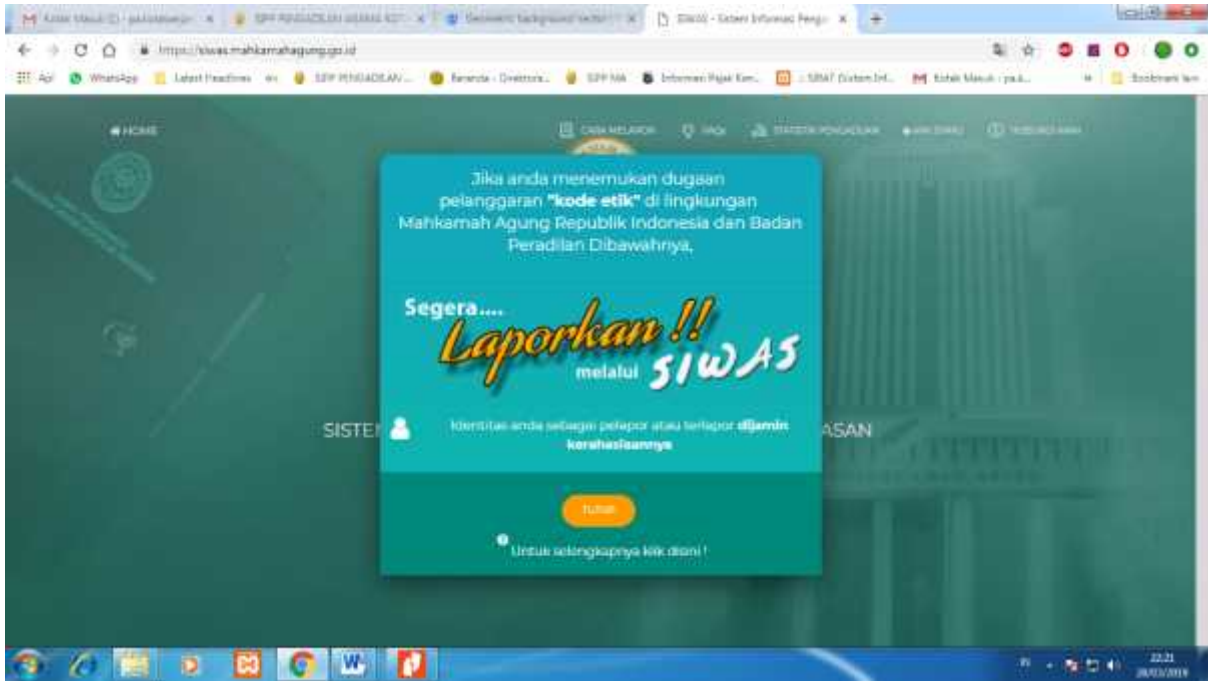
https://siwas.mahkamahagung.go.id

HOME

CARA MELAPOR FAQs STATISTIK PENGADUAN TENTANG KAMI

Jika anda menemukan dugaan pelanggaran **"kode etik"** di lingkungan Mahkamah Agung Republik Indonesia dan Badan Peradilan Dibawahnya,

Segera....
Laporkan !!
melalui SIWAS

Identitas anda sebagai pelapor atau terlapor **dijamin kerahasiaannya**

Tutup

Untuk selengkapnya klik disini !

SISTE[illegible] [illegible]ASAN

22:21